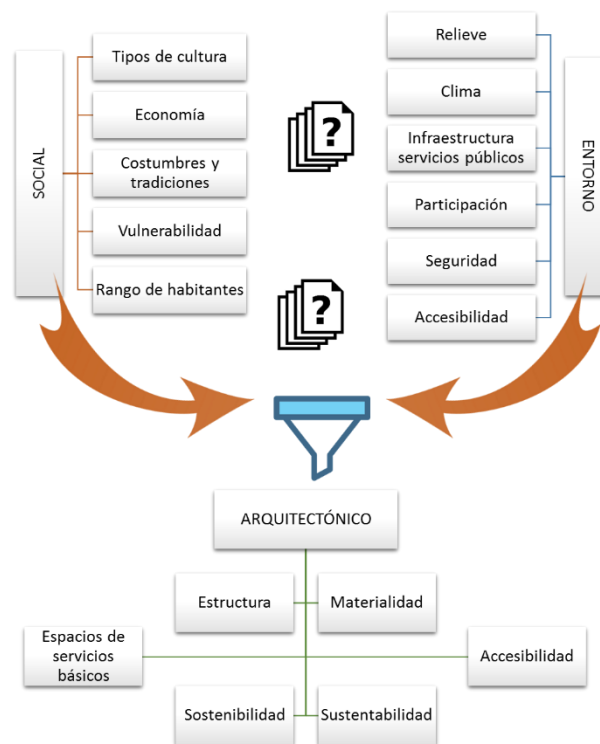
SOCIAL

Tipos de cultura

Economía

Costumbres y tradiciones

Vulnerabilidad

Rango de habitantes

?

?

Relieve

Clima

Infraestructura servicios públicos

Participación

Seguridad

Accesibilidad

ENTORNO

ARQUITECTÓNICO

Estructura

Materialidad

Espacios de servicios básicos

Accesibilidad

Sostenibilidad

Sustentabilidad